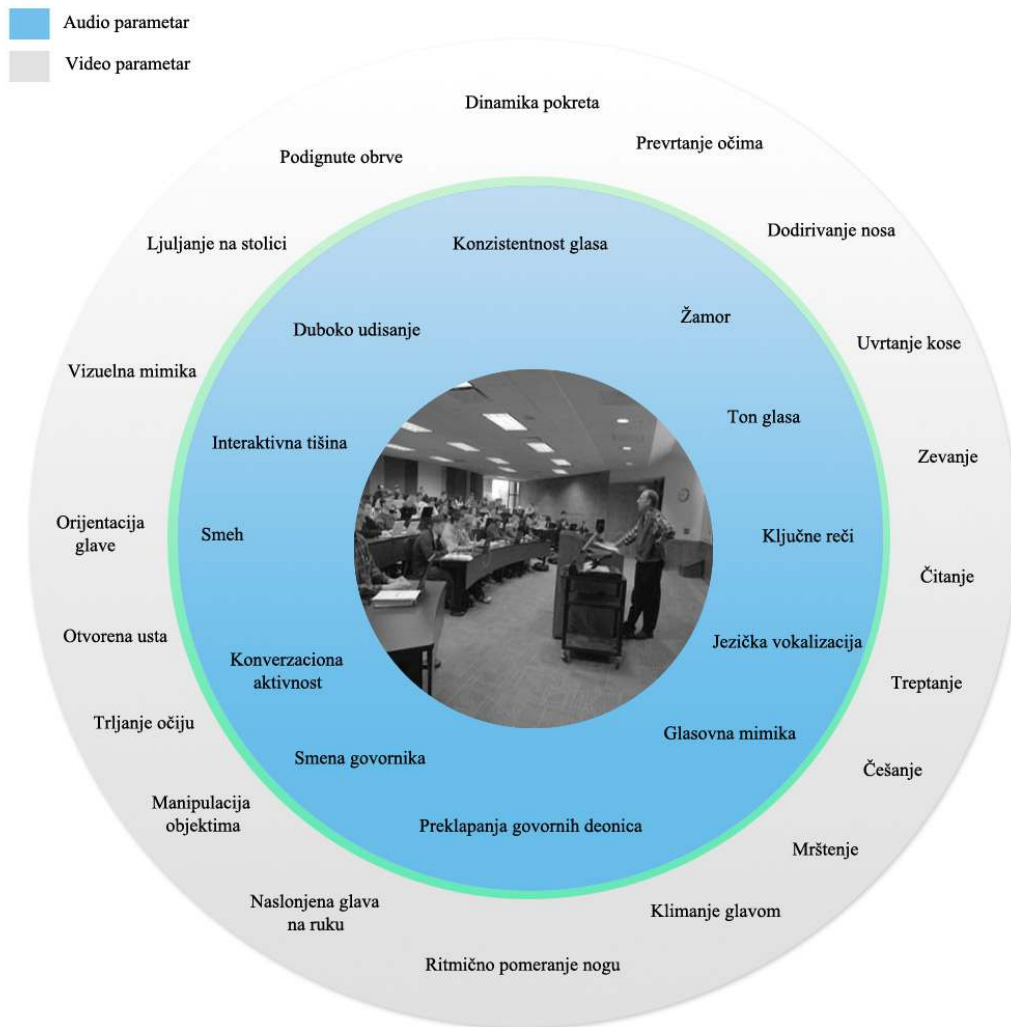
Audio parametar

Video parametar

Dinamika pokreta

Prevrtanje očima

Podignute obrve

Dodirivanje nosa

Ljuljanje na stolici

Konzistentnost glasa

Žamor

Duboko udisanje

Uvrtanje kose

Vizuelna mimika

Ton glasa

Interaktivna tišina

Zevanje

Orijentacija glave

Smeh

Ključne reči

Čitanje

Otvorena usta

Jezička vokalizacija

Konverzaciona aktivnost

Treptanje

Trljanje očiju

Glasovna mimika

Smena govornika

Češanje

Manipulacija objektima

Preklapanja govornih deonica

Mrštenje

Naslonjena glava na ruku

Klimanje glavom

Ritmično pomeranje nogu